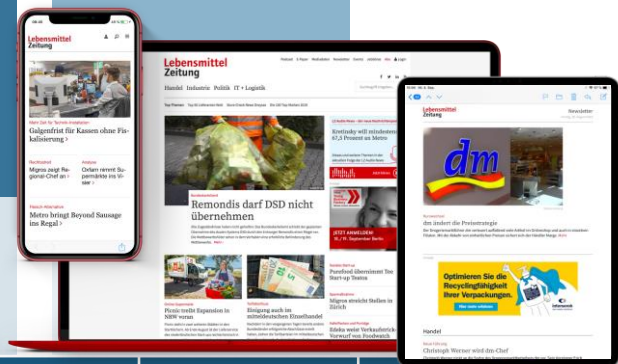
Lebensmittel Zeitung

Galgenfrist für Kassen ohne Fiskalisierung >

Migros zeigt Regional-Portal im Web >

Oxfam rennt Supermärkte ins Visier >

Metro bringt Beyond Sausage ins Regal >

Lebensmittel Zeitung

Handel Industrie Politik IT + Logistik

Remondis darf DSD nicht übernehmen

Krostinsky will mindestens 67,5 Prozent an Metro

JETZT ANMELDEN

Picnic treibt Expansion in NRW voran

Einigung auch im mitteldeutschen Einzelhandel

Purefood übernimmt Tee Start-up Teatox

Migros streicht Stellen in Zürich

Edeka weist Verkaufsbericht-Vorwurf von Foodwatch

Lebensmittel Zeitung

Newsletter

dm

dm ändert die Preisstrategie

Optimieren Sie die Recyclingfähigkeit Ihrer Verpackungen.

Handel

Christoph Werner wird dm-Chef